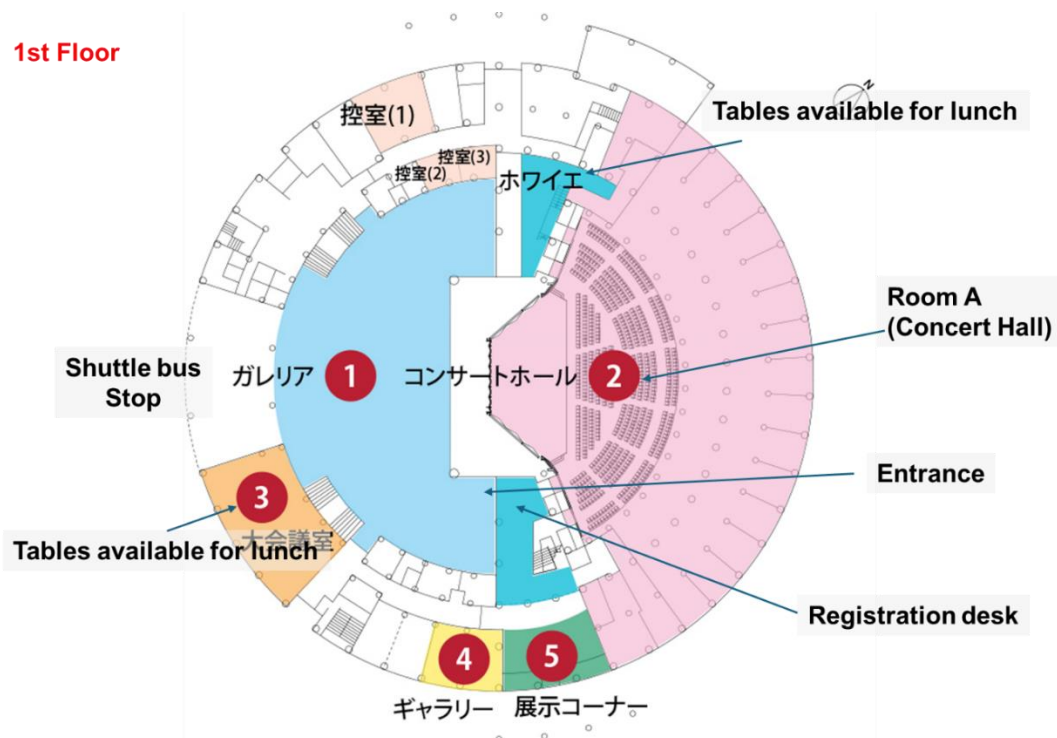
1st Floor

控室(1)

控室(3)

控室(2)

ホワイエ

Tables available for lunch

Room A (Concert Hall)

Shuttle bus Stop

ガレリア

1

コンサートホール

2

3

大会議室

Tables available for lunch

Entrance

Registration desk

4

5

ギャラリー

展示コーナー